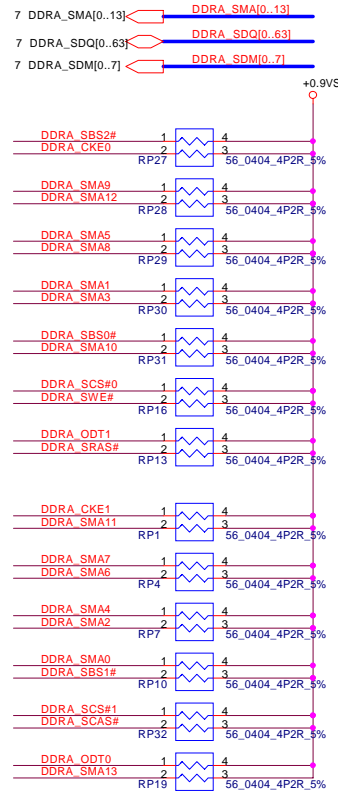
7 DDRA_SMA[0..13] DDRA_SMA[0..13]
7 DDRA_SDQ[0..63] DDRA_SDQ[0..63]
7 DDRA_SDM[0..7] DDRA_SDM[0..7]

+0.9VS

DDRA_SBS2# 1 4
DDRA_CKE0 2 3
RP27 56_0404_4P2R_5%

DDRA_SMA9 1 4
DDRA_SMA12 2 3
RP28 56_0404_4P2R_5%

DDRA_SMA5 1 4
DDRA_SMA8 2 3
RP29 56_0404_4P2R_5%

DDRA_SMA1 1 4
DDRA_SMA3 2 3
RP30 56_0404_4P2R_5%

DDRA_SBS0# 1 4
DDRA_SMA10 2 3
RP31 56_0404_4P2R_5%

DDRA_SCS#0 1 4
DDRA_SWE# 2 3
RP16 56_0404_4P2R_5%

DDRA_ODT1 1 4
DDRA_SRAS# 2 3
RP13 56_0404_4P2R_5%

DDRA_CKE1 1 4
DDRA_SMA11 2 3
RP1 56_0404_4P2R_5%

DDRA_SMA7 1 4
DDRA_SMA6 2 3
RP4 56_0404_4P2R_5%

DDRA_SMA4 1 4
DDRA_SMA2 2 3
RP7 56_0404_4P2R_5%

DDRA_SMA0 1 4
DDRA_SBS1# 2 3
RP10 56_0404_4P2R_5%

DDRA_SCS#1 1 4
DDRA_SCAS# 2 3
RP32 56_0404_4P2R_5%

DDRA_ODT0 1 4
DDRA_SMA13 2 3
RP19 56_0404_4P2R_5%